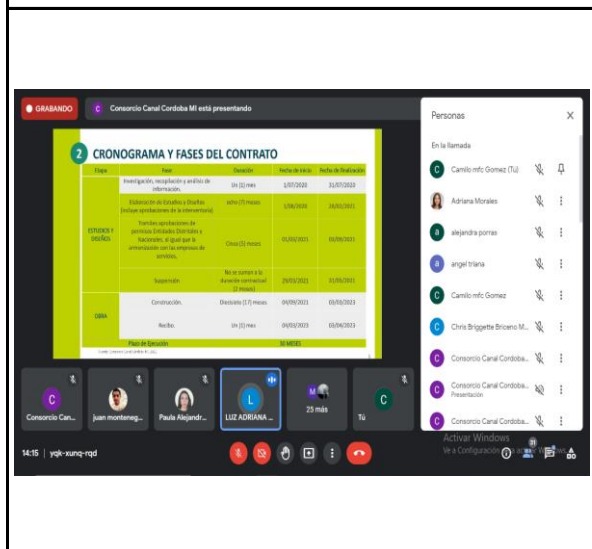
GRABANDO

C Consorcio Canal Cordoba MI está presentando

2 CRONOGRAMA Y FASES DEL CONTRATO

| Etapa | Fase | Duración | Fecha de inicio | Fecha de finalización |
|---|---|---|---|---|
| ESTUDIOS Y DISEÑOS | Investigación, recopilación y análisis de información. | Un (1) mes | 1/07/2020 | 31/07/2020 |
| | Elaboración de Estudios y Diseños (incluye aprobaciones de la interventoría) | ocho (7) meses | 1/08/2020 | 28/02/2021 |
| | Tramites aprobaciones de permisos Entidades Distritales y Nacionales, al igual que la armonización con las empresas de servicios. | Cinco (5) meses | 01/03/2021 | 01/09/2021 |
| | Suspensión | No se suman a la duración contractual (2 meses) | 29/03/2021 | 31/05/2021 |
| OBRA | Construcción. | Diecisiete (17) meses | 04/09/2021 | 03/03/2023 |
| | Recibo. | Un (1) mes | 04/03/2023 | 03/04/2023 |
| | Plazo de Ejecución | | 30 MESES | |

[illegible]

Personas

En la llamada

Camilo mfc Gomez (Tú)

Adriana Morales

alejandra porras

angel triana

Camilo mfc Gomez

Chris Briggette Briceno M...

Consorcio Canal Cordoba...

Consorcio Canal Cordoba...
Presentación

Consorcio Canal Cordoba...

Consorcio Can...

juan monteneg...

Paula Alejandr...

LUZ ADRIANA ...

25 más

Tú

Activar Windows
Ve a Configuración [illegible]

14:15 | yqk-xunq-rqd